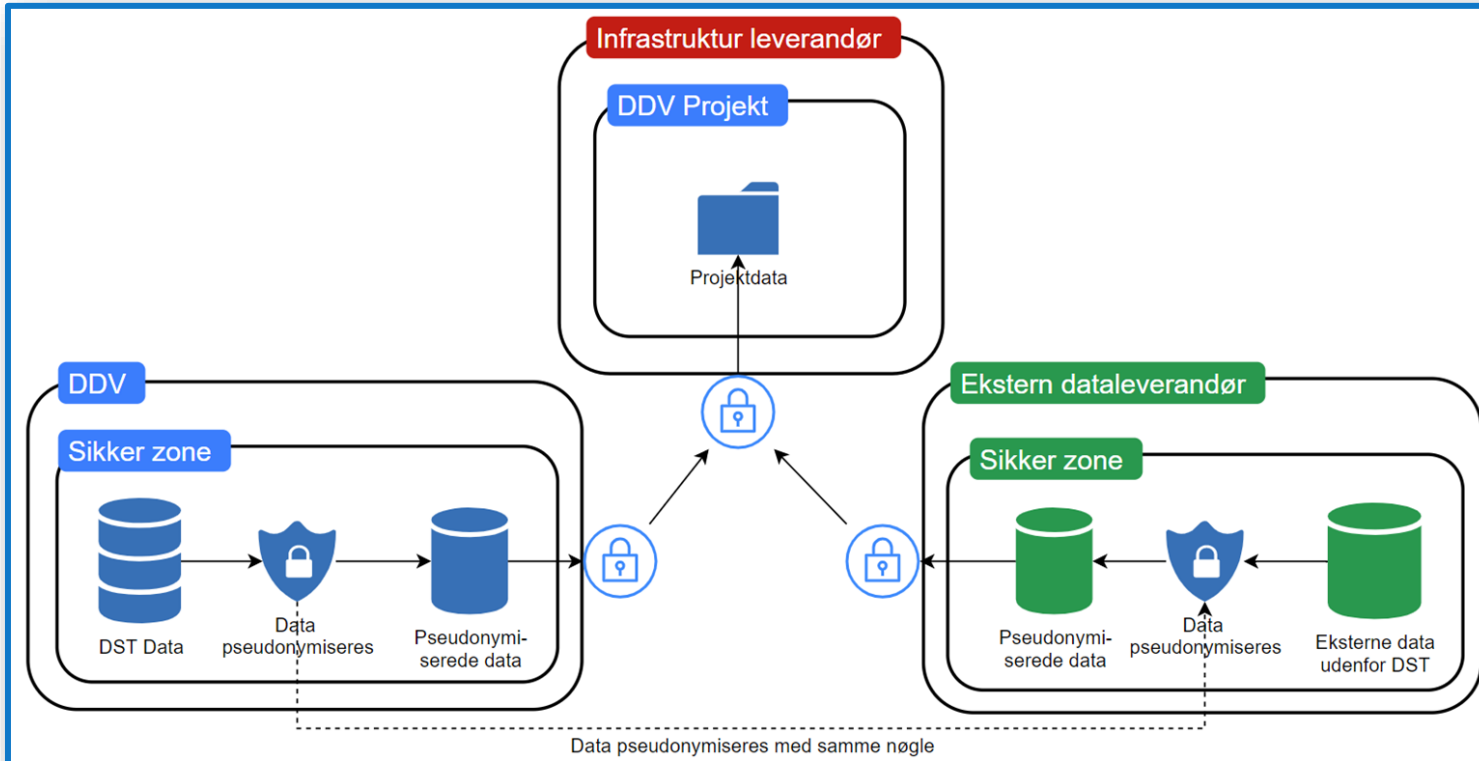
Infrastruktur leverandør

DDV Projekt

Projektdata

DDV

Sikker zone

DST Data

Data pseudonymiseres

Pseudonymiserede data

Ekstern dataleverandør

Sikker zone

Pseudonymiserede data

Data pseudonymiseres

Eksterne data udenfor DST

Data pseudonymiseres med samme nøgle